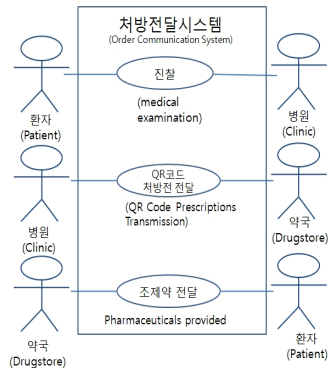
처방전달시스템
(Order Communication System)

진찰
(medical examination)

환자
(Patient)

병원
(Clinic)

QR코드
처방전 전달
(QR Code Prescriptions Transmission)

병원
(Clinic)

약국
(Drugstore)

조제약 전달
Pharmaceuticals provided

약국
(Drugstore)

환자
(Patient)